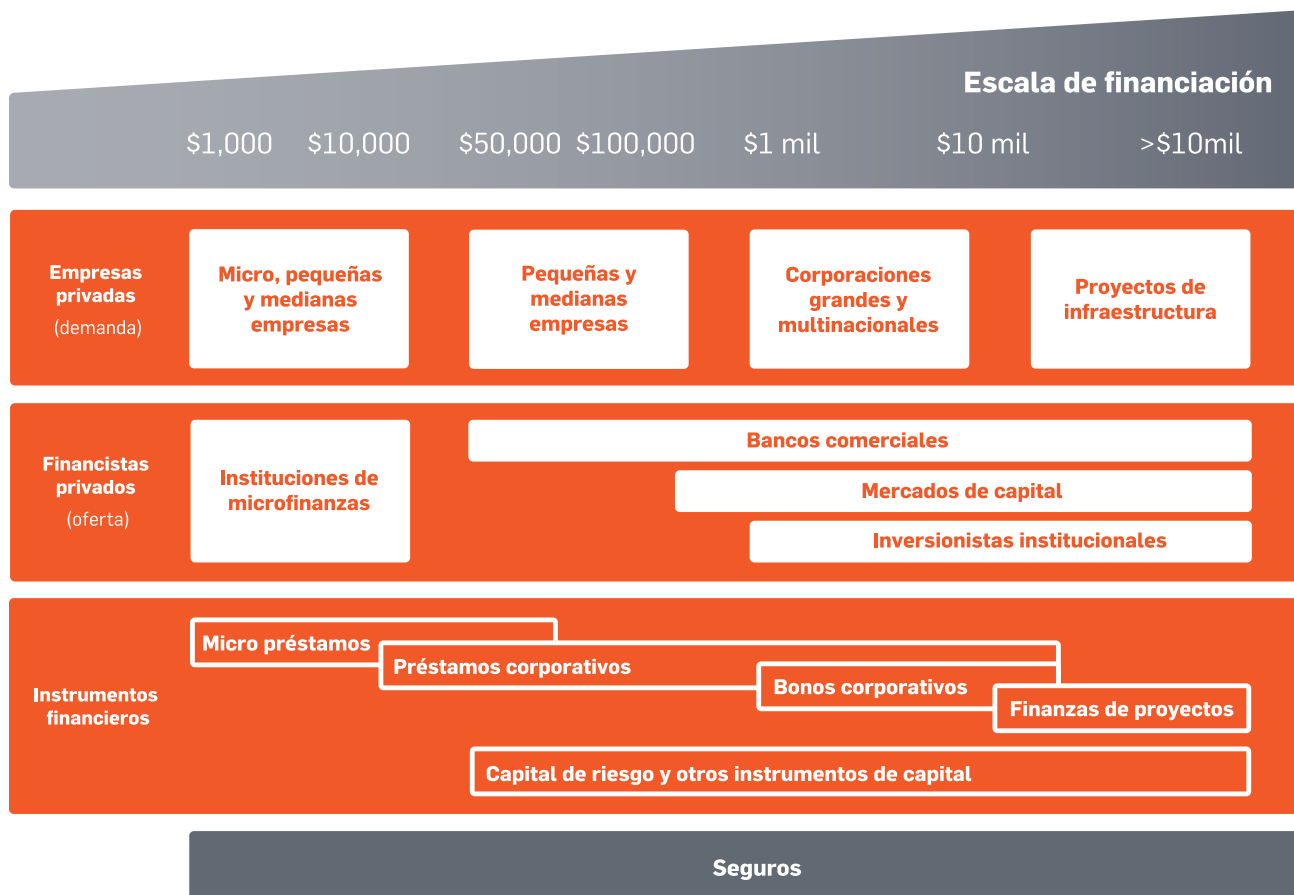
Escala de financiación

$1,000 $10,000 $50,000 $100,000 $1 mil $10 mil >$10mil

Empresas privadas (demanda)

Micro, pequeñas y medianas empresas

Pequeñas y medianas empresas

Corporaciones grandes y multinacionales

Proyectos de infraestructura

Financistas privados (oferta)

Instituciones de microfinanzas

Bancos comerciales

Mercados de capital

Inversionistas institucionales

Instrumentos financieros

Micro préstamos

Préstamos corporativos

Bonos corporativos

Finanzas de proyectos

Capital de riesgo y otros instrumentos de capital

Seguros